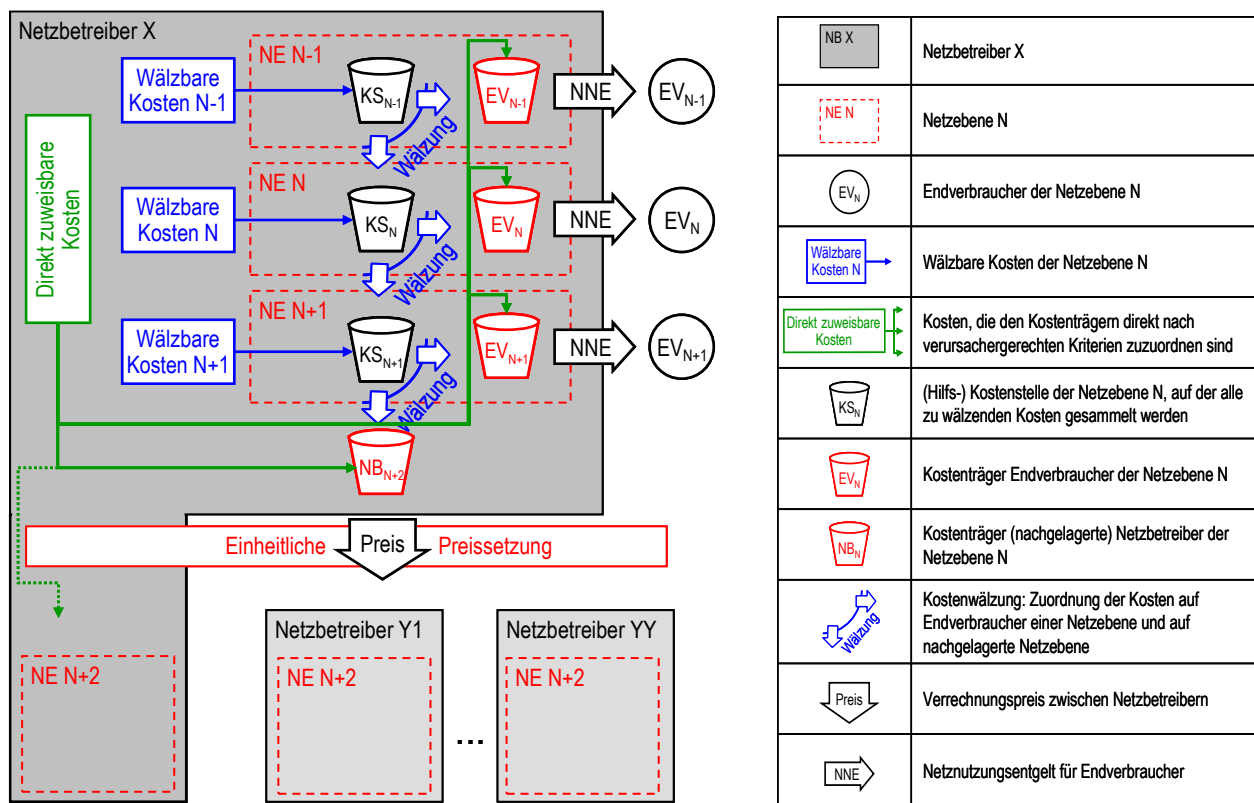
Netzbetreiber X

NE N-1

Wälzbare Kosten N-1

$KS_{N-1}$

$EV_{N-1}$

NNE

$EV_{N-1}$

Wälzung

Direkt zuweisbare Kosten

NE N

Wälzbare Kosten N

$KS_N$

$EV_N$

NNE

$EV_N$

Wälzung

NE N+1

Wälzbare Kosten N+1

$KS_{N+1}$

$EV_{N+1}$

NNE

$EV_{N+1}$

Wälzung

$NB_{N+2}$

Einheitliche Preis Preissetzung

NE N+2

Netzbetreiber Y1

NE N+2

...

Netzbetreiber YY

NE N+2

| | |
|---|---|
| NB X | Netzbetreiber X |
| NE N | Netzebene N |
| $EV_N$ | Endverbraucher der Netzebene N |
| Wälzbare Kosten N | Wälzbare Kosten der Netzebene N |
| Direkt zuweisbare Kosten | Kosten, die den Kostenträgern direkt nach verursachergerechten Kriterien zuzuordnen sind |
| $KS_N$ | (Hilfs-) Kostenstelle der Netzebene N, auf der alle zu wälzenden Kosten gesammelt werden |
| $EV_N$ | Kostenträger Endverbraucher der Netzebene N |
| $NB_N$ | Kostenträger (nachgelagerte) Netzbetreiber der Netzebene N |
| Wälzung | Kostenwälzung: Zuordnung der Kosten auf Endverbraucher einer Netzebene und auf nachgelagerte Netzebene |
| Preis | Verrechnungspreis zwischen Netzbetreibern |
| NNE | Netznutzungsentgelt für Endverbraucher |